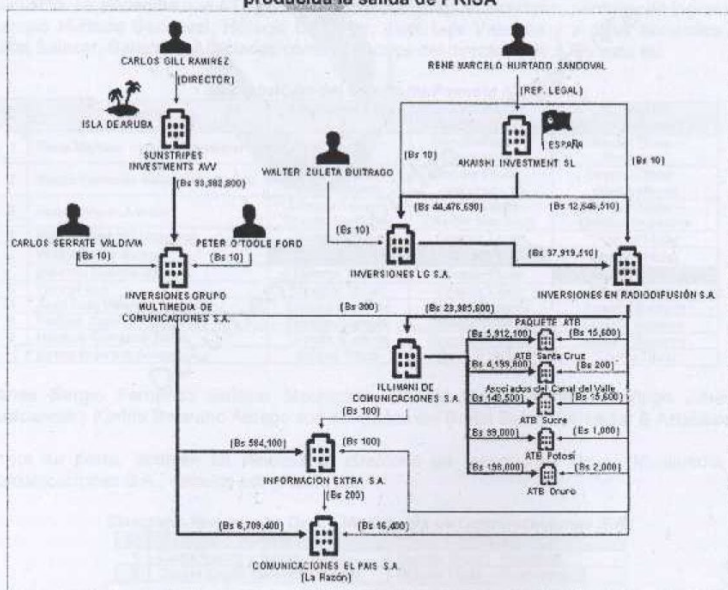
producida la salida de PRISA

CARLOS GILL RAMIREZ
(DIRECTOR)
ISLA DE ARUBA
SUNSTRIPES INVESTMENTS AVV
(Bs 93,992,800)

RENE MARCELO HURTADO SANDOVAL
(REP. LEGAL)
ESPAÑA
AKAISHI INVESTMENT SL
(Bs 10)
(Bs 10)
WALTER ZULETA BUITRAGO
(Bs 44,476,690)
(Bs 12,546,510)
(Bs 10)

CARLOS SERRATE VALDIVIA
(Bs 10)
PETER O'TOOLE FORD
(Bs 10)
INVERSIONES GRUPO MULTIMEDIA DE COMUNICACIONES S.A.
INVERSIONES LG S.A.
(Bs 37,919,510)
INVERSIONES EN RADIODIFUSIÓN S.A.
(Bs 300)
(Bs 23,985,600)

PAQUETE ATB
(Bs 5,912,100)
(Bs 15,600)
ATB Santa Cruz
(Bs 4,199,600)
(Bs 200)
Asociados del Canal del Valle
(Bs 140,500)
(Bs 15,600)
ATB Sucre
(Bs 99,000)
(Bs 1,000)
ATB Potosí
(Bs 198,000)
(Bs 2,000)
ATB Oruro
ILLIMANI DE COMUNICACIONES S.A.

(Bs 100)
(Bs 584,100)
(Bs 100)
INFORMACIÓN EXTRA S.A.
(Bs 200)
(Bs 6,709,400)
(Bs 16,400)
COMUNICACIONES EL PAIS S.A.
(La Razón)